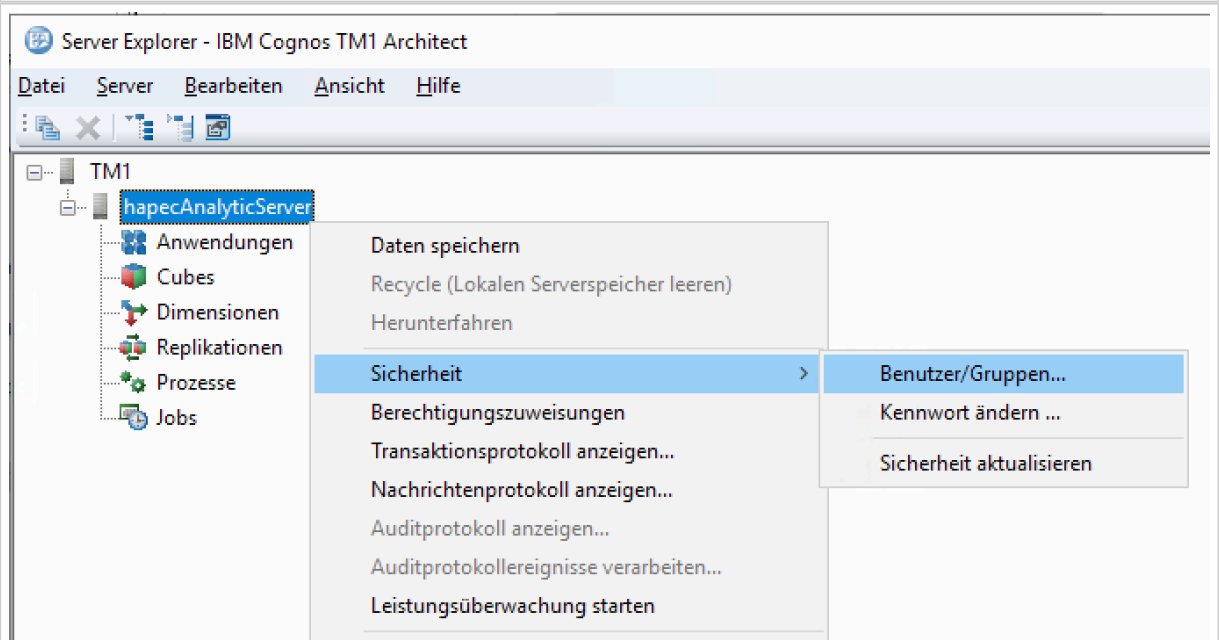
Server Explorer - IBM Cognos TM1 Architect

Datei Server Bearbeiten Ansicht Hilfe

TM1
hapecAnalyticServer
Anwendungen
Cubes
Dimensionen
Replikationen
Prozesse
Jobs

Daten speichern
Recycle (Lokalen Serverspeicher leeren)
Herunterfahren
Sicherheit
Berechtigungszuweisungen
Transaktionsprotokoll anzeigen...
Nachrichtenprotokoll anzeigen...
Auditprotokoll anzeigen...
Auditprotokollereignisse verarbeiten...
Leistungsüberwachung starten

Benutzer/Gruppen...
Kennwort ändern ...
Sicherheit aktualisieren